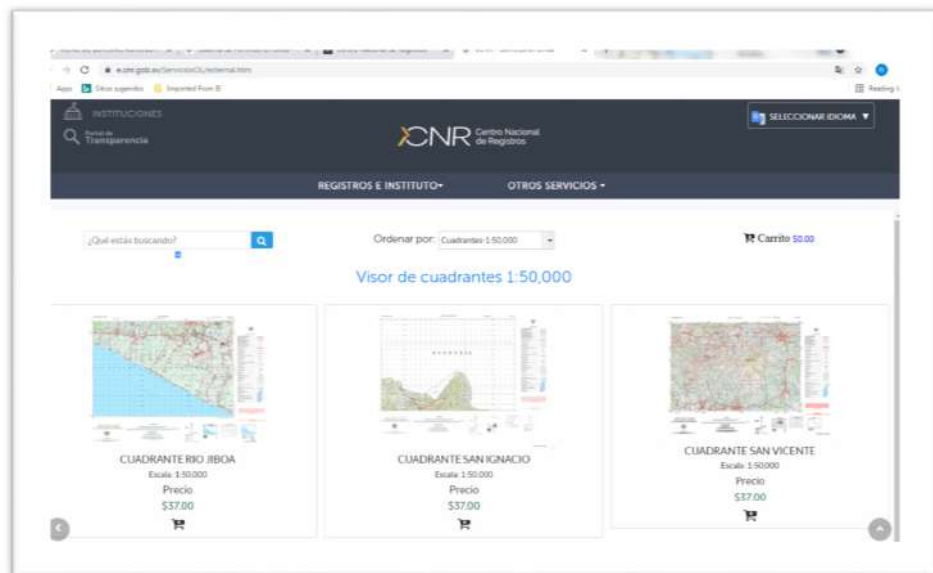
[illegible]

Apps Sitios sugeridos Imported From IE

Reading l

INSTITUCIONES

Portal de Transparencia

CNR Centro Nacional de Registros

SELECCIONAR IDIOMA ▼

REGISTROS E INSTITUTO▾

OTROS SERVICIOS ▾

¿Qué estás buscando?

Ordenar por: Cuadrantes 1:50,000

Carrito $0.00

Visor de cuadrantes 1:50,000

CUADRANTE RIO JIBOA

Escala: 1:50,000

Precio

$37.00

CUADRANTE SAN IGNACIO

Escala: 1:50,000

Precio

$37.00

CUADRANTE SAN VICENTE

Escala: 1:50,000

Precio

$37.00